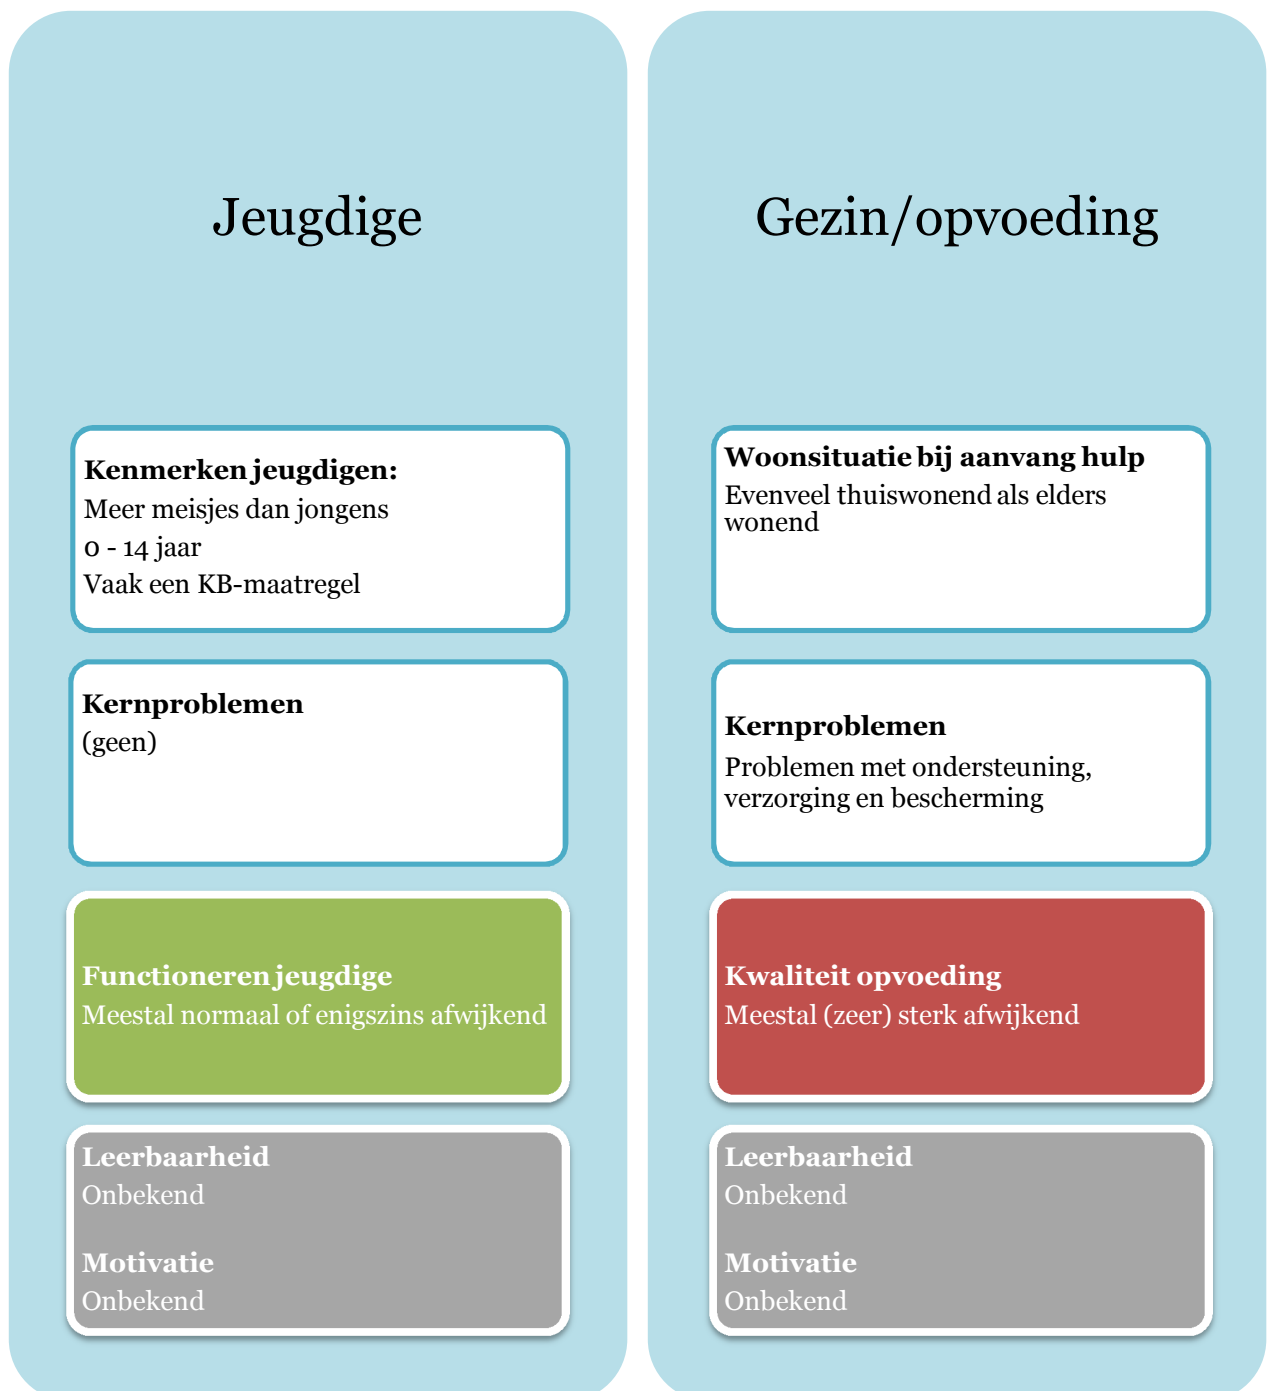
Jeugdige

Kenmerken jeugdigen:
Meer meisjes dan jongens
0 - 14 jaar
Vaak een KB-maatregel

Kernproblemen
(geen)

Functioneren jeugdige
Meestal normaal of enigszins afwijkend

Leerbaarheid
Onbekend

Motivatie
Onbekend

Gezin/opvoeding

Woonsituatie bij aanvang hulp
Evenveel thuiswonend als elders wonend

Kernproblemen
Problemen met ondersteuning, verzorging en bescherming

Kwaliteit opvoeding
Meestal (zeer) sterk afwijkend

Leerbaarheid
Onbekend

Motivatie
Onbekend